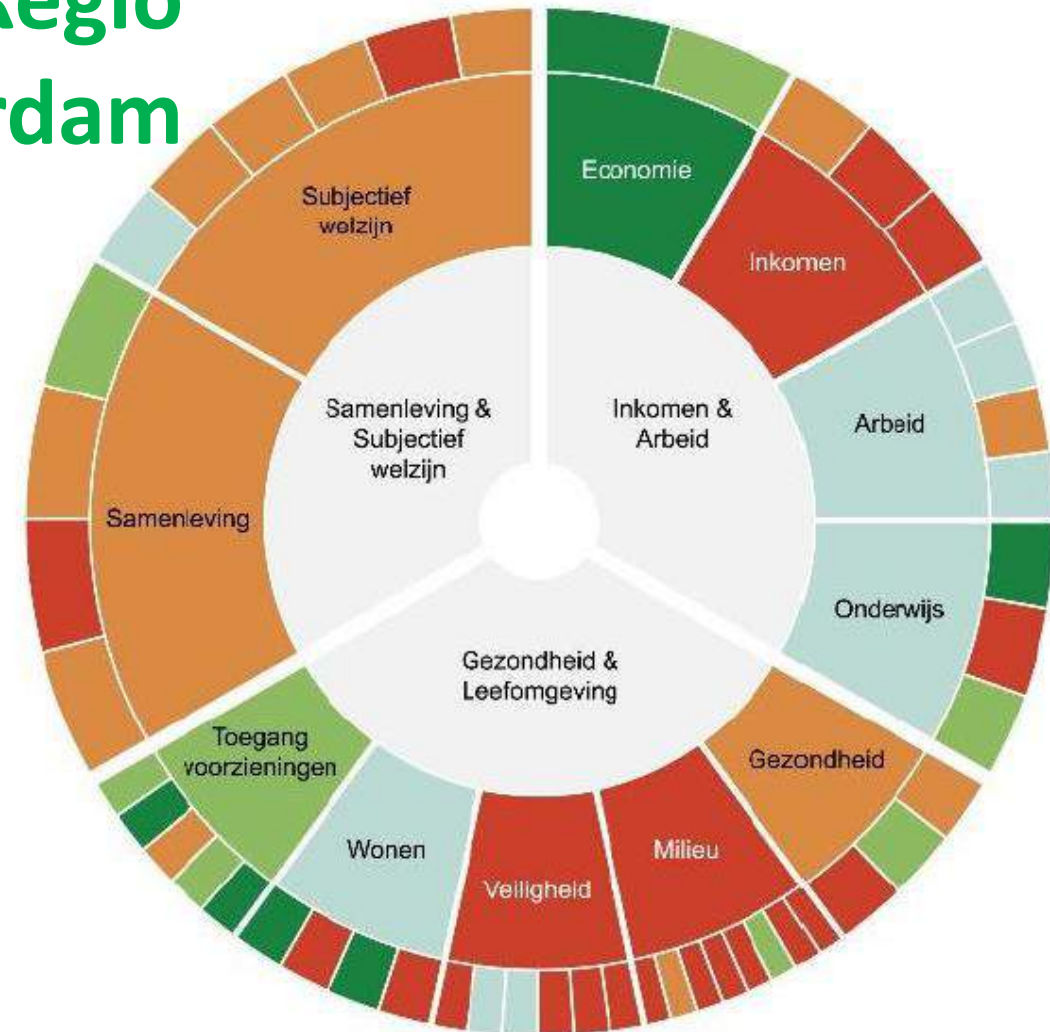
Regio
rdam

Subjectief welzijn

Economie

Inkomen

Samenleving & Subjectief welzijn

Inkomen & Arbeid

Arbeid

Samenleving

Onderwijs

Gezondheid & Leefomgeving

Toegang voorzieningen

Gezondheid

Wonen

Milieu

Veiligheid